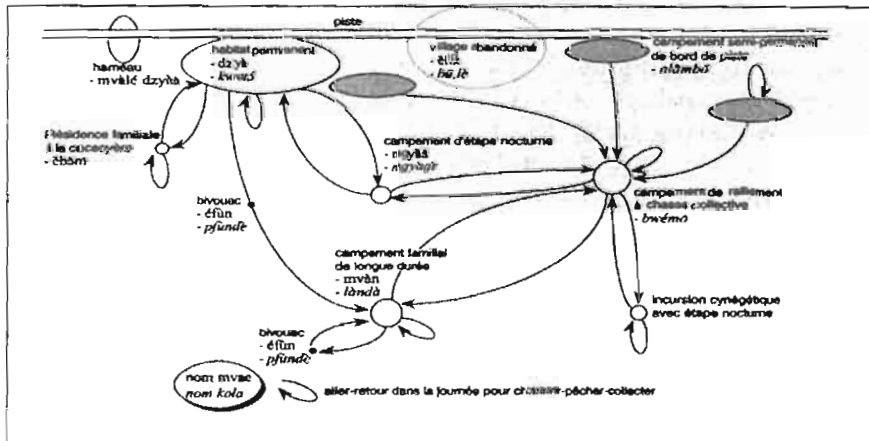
piste

hameau
- mvàlé dzyìà

habitat permanent
- dzyà
- kwaá

village abandonné
- àlà
- bà.lè

campement semi-permanent de bord de piste
- nlàmbà

Résidence familiale à la cacaoyère
- èbòm

campement d'étape nocturne
- nkyìlà
- ngyàgà

campement de ralliement à chasse collective
- bwémo

bivouac
- éfùn
- pfùndè

campement familial de longue durée
- mvàn
- làndà

incursion cynégétique avec étape nocturne

bivouac
- éfùn
- pfùndè

nom mvae
nom kola

aller-retour dans la journée pour chasser-pêcher-collecter